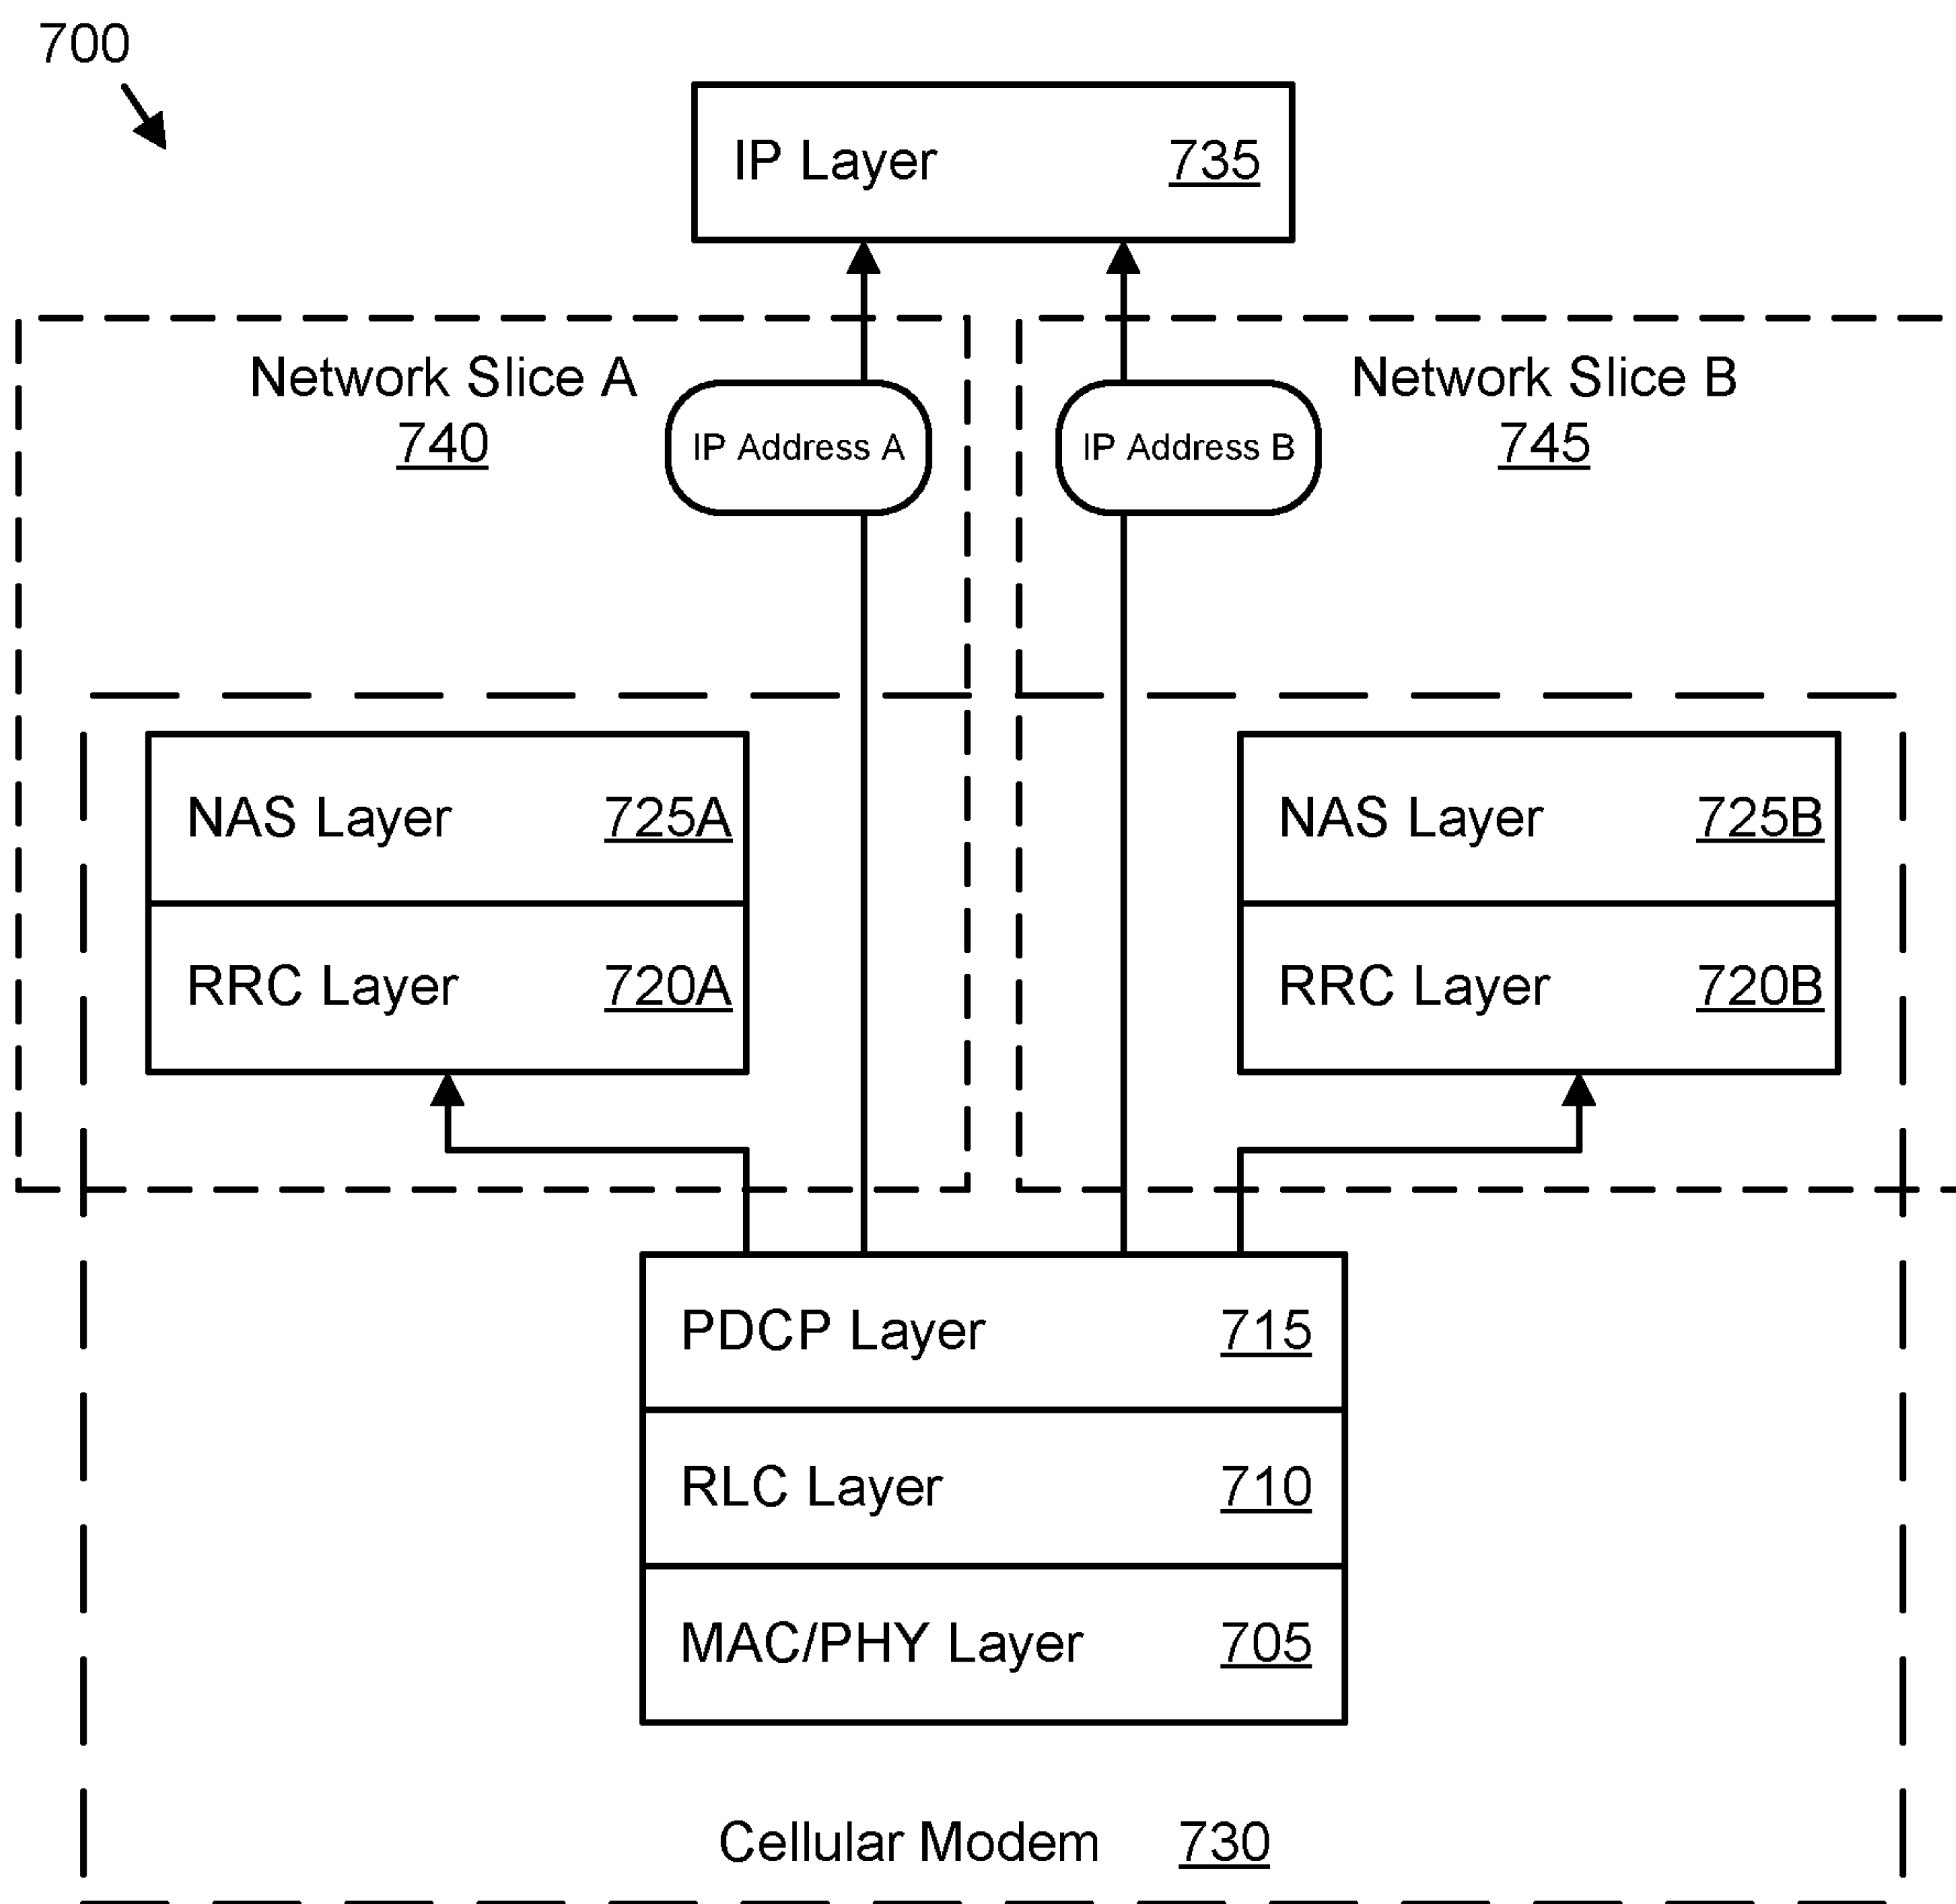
700

IP Layer 735

Network Slice A
740

IP Address A

IP Address B

Network Slice B
745

NAS Layer 725A

RRC Layer 720A

NAS Layer 725B

RRC Layer 720B

PDCP Layer 715

RLC Layer 710

MAC/PHY Layer 705

Cellular Modem 730